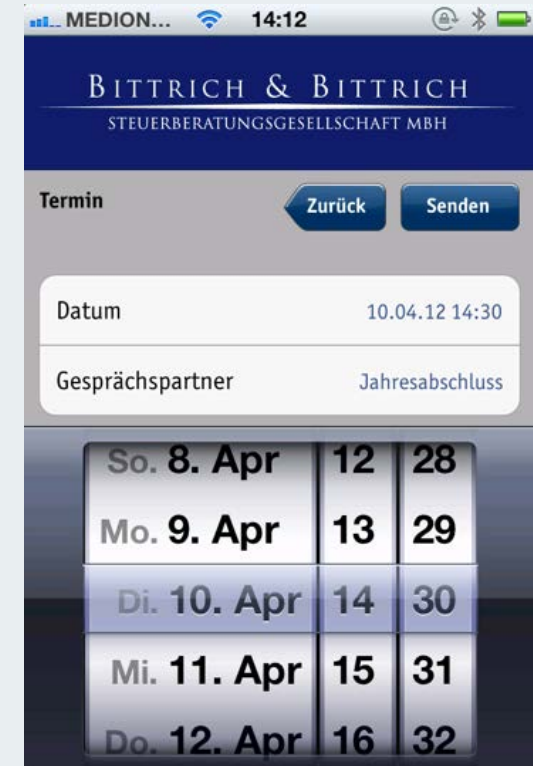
MEDION... 14:12

BITTRICH & BITTRICH
STEUERBERATUNGSGESELLSCHAFT MBH

Termin

Zurück

Senden

Datum 10.04.12 14:30

Gesprächspartner Jahresabschluss

So. 8. Apr 12 28
Mo. 9. Apr 13 29
Di. 10. Apr 14 30
Mi. 11. Apr 15 31
Do. 12. Apr 16 32